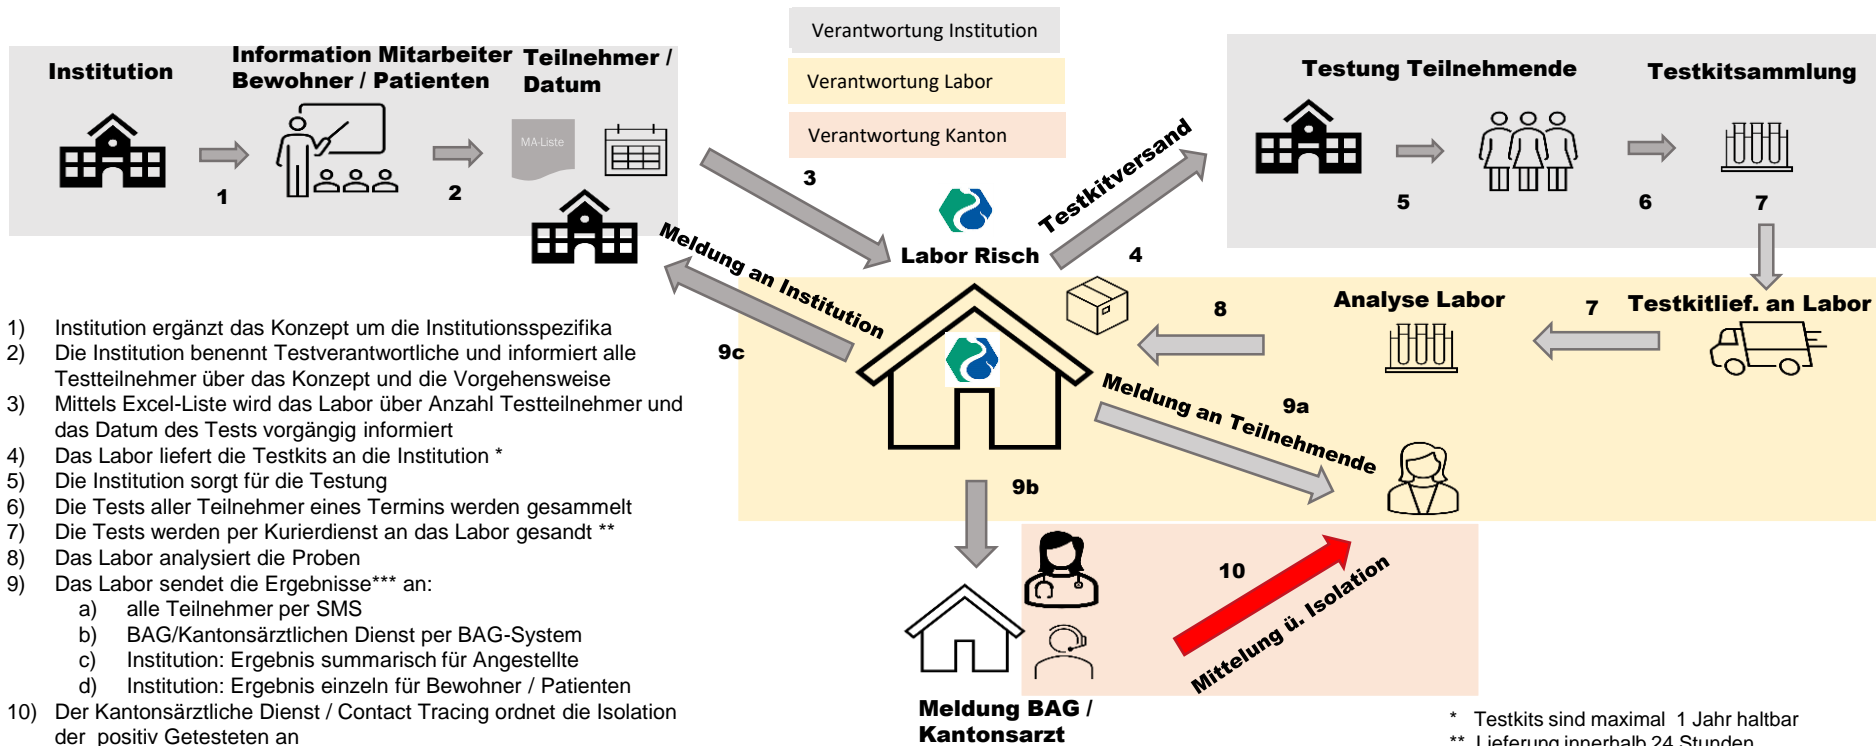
Institution

Information Mitarbeiter Bewohner / Patienten

Teilnehmer / Datum

MA-Liste

1

2

Verantwortung Institution

Verantwortung Labor

Verantwortung Kanton

3

Labor Risch

Testkitversand

4

Testung Teilnehmende

Testkitsammlung

5

6

7

Meldung an Institution

9c

8

Analyse Labor

7

Testkitlief. an Labor

Meldung an Teilnehmende

9a

9b

10

Mitteilung ü. Isolation

Meldung BAG / Kantonsarzt

1) Institution ergänzt das Konzept um die Institutionsspezifika
2) Die Institution benennt Testverantwortliche und informiert alle Testteilnehmer über das Konzept und die Vorgehensweise
3) Mittels Excel-Liste wird das Labor über Anzahl Testteilnehmer und das Datum des Tests vorgängig informiert
4) Das Labor liefert die Testkits an die Institution *
5) Die Institution sorgt für die Testung
6) Die Tests aller Teilnehmer eines Termins werden gesammelt
7) Die Tests werden per Kurierdienst an das Labor gesandt **
8) Das Labor analysiert die Proben
9) Das Labor sendet die Ergebnisse*** an:
a) alle Teilnehmer per SMS
b) BAG/Kantonsärztlichen Dienst per BAG-System
c) Institution: Ergebnis summarisch für Angestellte
d) Institution: Ergebnis einzeln für Bewohner / Patienten
10) Der Kantonsärztliche Dienst / Contact Tracing ordnet die Isolation der positiv Getesteten an

* Testkits sind maximal 1 Jahr haltbar
** Lieferung innerhalb 24 Stunden